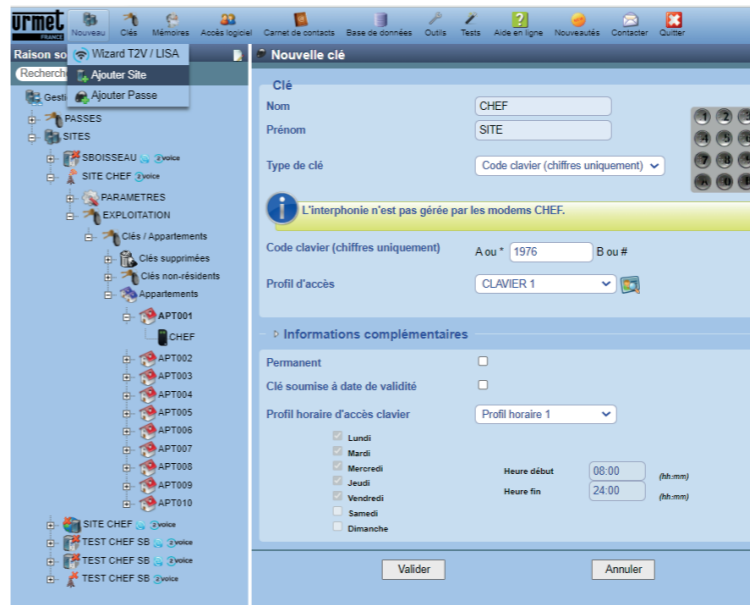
urmet FRANCE

Nouveau Clés Mémoires Accès logiciel Carnet de contacts Base de données Outils Tests Aide en ligne Nouveautés Contacter Quitter

Raison so

Recherch

Wizard T2V / LISA
Ajouter Site
Ajouter Passe

Gesti
PASSES
SITES
SBOISSEAU 2voice
SITE CHEF 2voice
PARAMETRES
EXPLOITATION
Clés / Appartements
Clés supprimées
Clés non-résidents
Appartements
APT001
CHEF
APT002
APT003
APT004
APT005
APT006
APT007
APT008
APT009
APT010
SITE CHEF 2voice
TEST CHEF SB 2voice
TEST CHEF SB 2voice
TEST CHEF SB 2voice

Nouvelle clé

Clé

Nom CHEF
Prénom SITE

Type de clé Code clavier (chiffres uniquement)

L'interphonie n'est pas gérée par les modems CHEF.

Code clavier (chiffres uniquement) A ou * 1976 B ou #

Profil d'accès CLAVIER 1

Informations complémentaires

Permanent

Clé soumise à date de validité

Profil horaire d'accès clavier Profil horaire 1

Lundi
Mardi
Mercredi
Jeudi
Vendredi
Samedi
Dimanche

Heure début 08:00 (hh:mm)
Heure fin 24:00 (hh:mm)

Valider Annuler